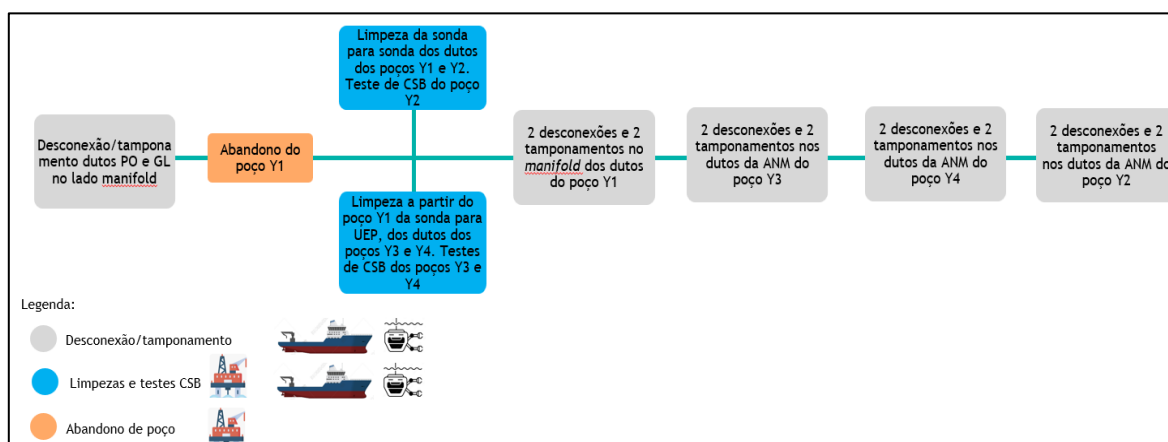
Desconexão/tamponamento dutos PO e GL no lado manifold

Abandono do poço Y1

Limpeza da sonda para sonda dos dutos dos poços Y1 e Y2. Teste de CSB do poço Y2

Limpeza a partir do poço Y1 da sonda para UEP, dos dutos dos poços Y3 e Y4. Testes de CSB dos poços Y3 e Y4

2 desconexões e 2 tamponamentos no *manifold* dos dutos do poço Y1

2 desconexões e 2 tamponamentos nos dutos da ANM do poço Y3

2 desconexões e 2 tamponamentos nos dutos da ANM do poço Y4

2 desconexões e 2 tamponamentos nos dutos da ANM do poço Y2

Legenda:

Desconexão/tamponamento

Limpezas e testes CSB

Abandono de poço